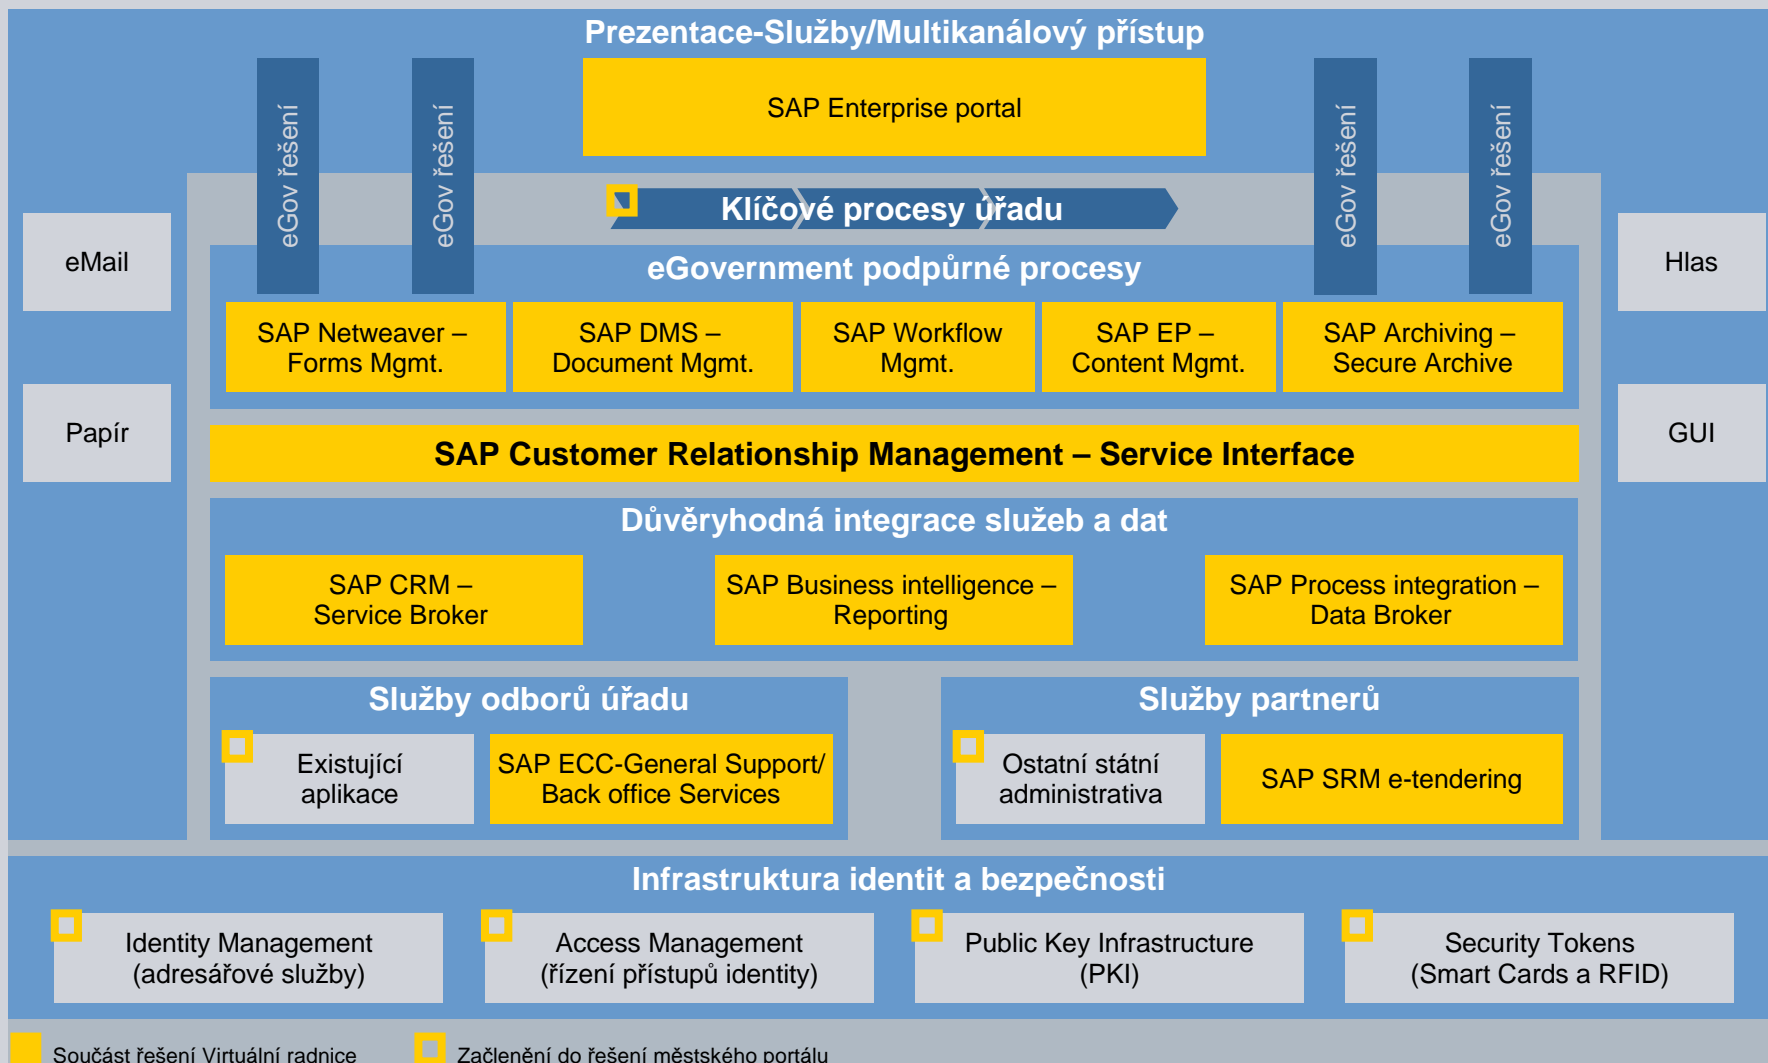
Prezentace-Služby/Multikanálový přístup

SAP Enterprise portal

eGov řešení

eGov řešení

eGov řešení

eGov řešení

Klíčové procesy úřadu

eMail

Hlas

eGovernment podpůrné procesy

SAP Netweaver – Forms Mgmt.

SAP DMS – Document Mgmt.

SAP Workflow Mgmt.

SAP EP – Content Mgmt.

SAP Archiving – Secure Archive

Papír

GUI

SAP Customer Relationship Management – Service Interface

Důvěryhodná integrace služeb a dat

SAP CRM – Service Broker

SAP Business intelligence – Reporting

SAP Process integration – Data Broker

Služby odborů úřadu

Existující aplikace

SAP ECC-General Support/ Back office Services

Služby partnerů

Ostatní státní administrativa

SAP SRM e-tendering

Infrastruktura identit a bezpečnosti

Identity Management (adresářové služby)

Access Management (řízení přístupů identity)

Public Key Infrastructure (PKI)

Security Tokens (Smart Cards a RFID)

Součást řešení Virtuální radnice

Začlenění do řešení městského portálu